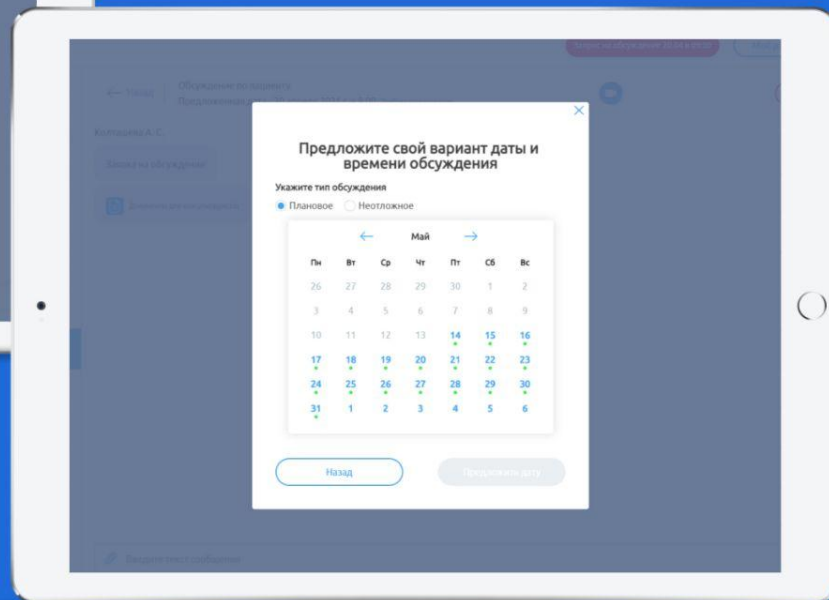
Предложите свой вариант даты и времени обсуждения

Укажите тип обсуждения

Плановое Неотложное

Май

| Пн | Вт | Ср | Чт | Пт | Сб | Вс |
|---|---|---|---|---|---|---|
| 26 | 27 | 28 | 29 | 30 | 1 | 2 |
| 3 | 4 | 5 | 6 | 7 | 8 | 9 |
| 10 | 11 | 12 | 13 | 14 | 15 | 16 |
| 17 | 18 | 19 | 20 | 21 | 22 | 23 |
| 24 | 25 | 26 | 27 | 28 | 29 | 30 |
| 31 | 1 | 2 | 3 | 4 | 5 | 6 |

Назад

Предложить дату